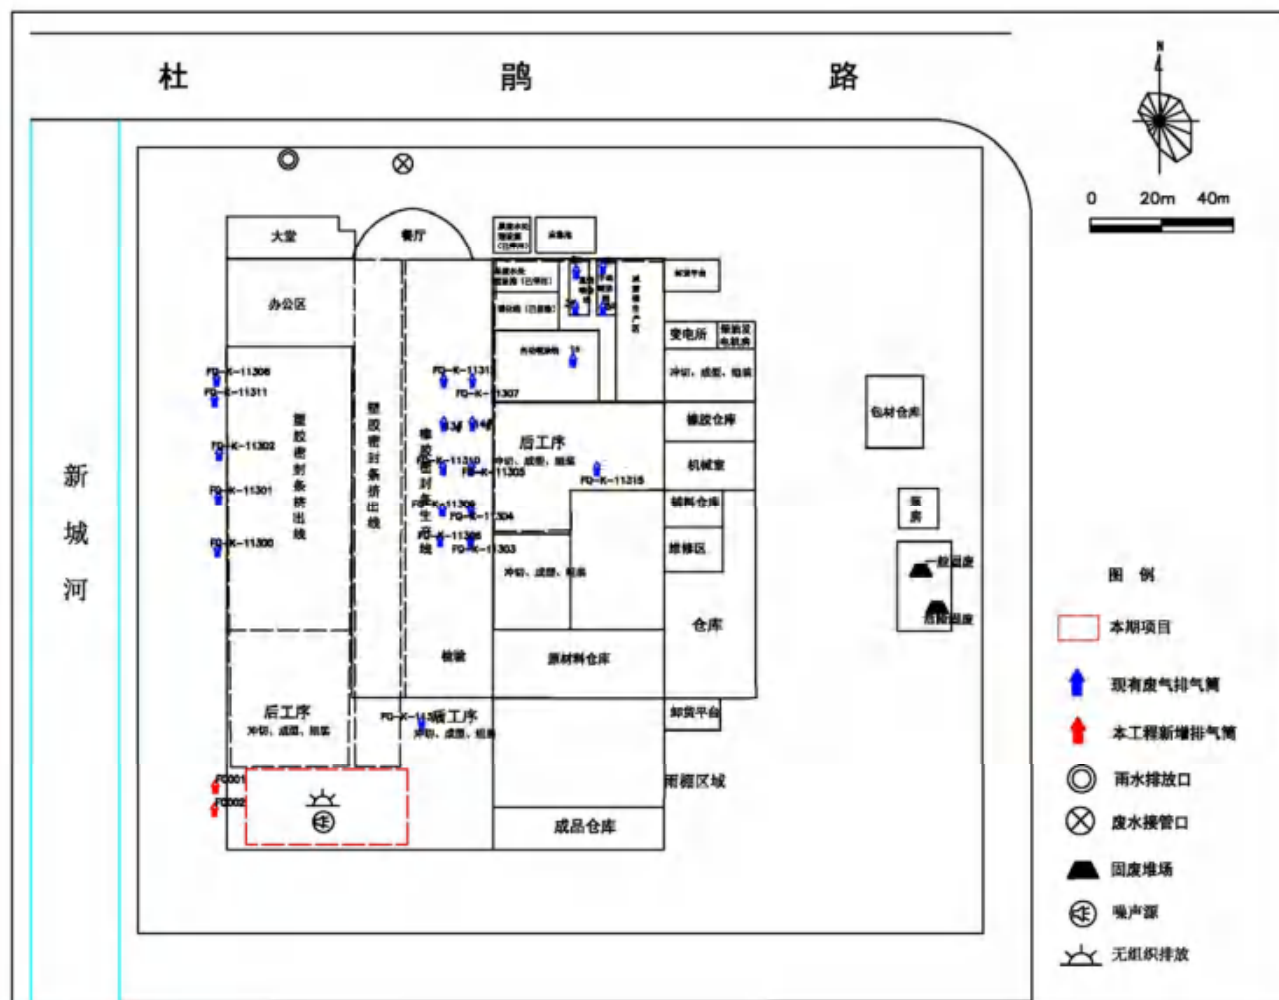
杜 鹃 路

N

0 20m 40m

新
城
河

大堂
餐厅
办公区
FQ-K-11306
FQ-K-11311
FQ-K-11302
FQ-K-11301
FQ-K-11300
塑胶密封条挤出线
塑胶密封条挤出线
FQ-K-1131
FQ-K-11307
橡胶密封条生产线
FQ-K-11310
FQ-K-11305
FQ-K-11309
FQ-K-11304
FQ-K-11308
FQ-K-11303
后工序
冲切、成型、组装
FQ-K-11215
冲切、成型、组装
变电所
冲切、成型、组装
橡胶仓库
机械室
辅料仓库
维修区
仓库
包材仓库
泵房
一般固废
危险固废
检验
原材料仓库
后工序
冲切、成型、组装
FQ-K-11
后工序
冲切、成型、组装
卸货平台
雨棚区域
成品仓库
FQ001
FQ002

图 例
本期项目
现有废气排气筒
本工程新增排气筒
雨水排放口
废水接管口
固废堆场
噪声源
无组织排放